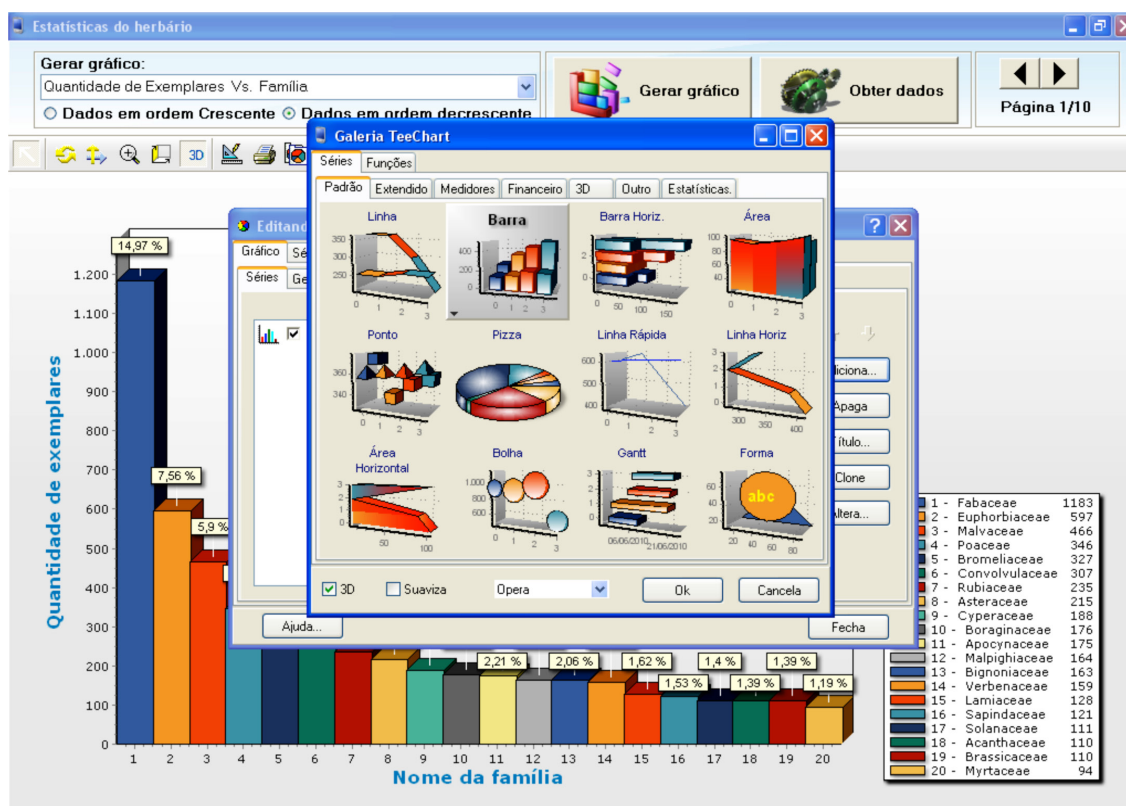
Estatísticas do herbário

Gerar gráfico:
Quantidade de Exemplares Vs. Família
○ Dados em ordem Crescente ⊙ Dados em ordem decrescente

Gerar gráfico
Obter dados
Página 1/10

3D

Galeria TeeChart
Séries | Funções
Padrão | Extendido | Medidores | Financeiro | 3D | Outro | Estatísticas.

Linha
Barra
Barra Horiz.
Área
Ponto
Pizza
Linha Rápida
Linha Horiz
Área Horizontal
Bolha
Gantt
Forma

abc

06/06/2010 21/06/2010

☑ 3D ☐ Suaviza Opera
Ok Cancela

Editando
Gráfico | Sé
Séries | Ge
Adiciona...
Apaga
Título...
Clone
Altera...
Ajuda...
Fecha

14,97 %
7,56 %
5,9 %
2,21 %
2,06 %
1,62 %
1,4 %
1,39 %
1,53 %
1,39 %
1,19 %

Quantidade de exemplares
1.200
1.100
1.000
900
800
700
600
500
400
300
200
100
0
1 2 3 4 5 6 7 8 9 10 11 12 13 14 15 16 17 18 19 20
Nome da família

| | | |
|---|---|---|
| 1 - | Fabaceae | 1183 |
| 2 - | Euphorbiaceae | 597 |
| 3 - | Malvaceae | 466 |
| 4 - | Poaceae | 346 |
| 5 - | Bromeliaceae | 327 |
| 6 - | Convolvulaceae | 307 |
| 7 - | Rubiaceae | 235 |
| 8 - | Asteraceae | 215 |
| 9 - | Cyperaceae | 188 |
| 10 - | Boraginaceae | 176 |
| 11 - | Apocynaceae | 175 |
| 12 - | Malpighiaceae | 164 |
| 13 - | Bignoniaceae | 163 |
| 14 - | Verbenaceae | 159 |
| 15 - | Lamiaceae | 128 |
| 16 - | Sapindaceae | 121 |
| 17 - | Solanaceae | 111 |
| 18 - | Acanthaceae | 110 |
| 19 - | Brassicaceae | 110 |
| 20 - | Myrtaceae | 94 |